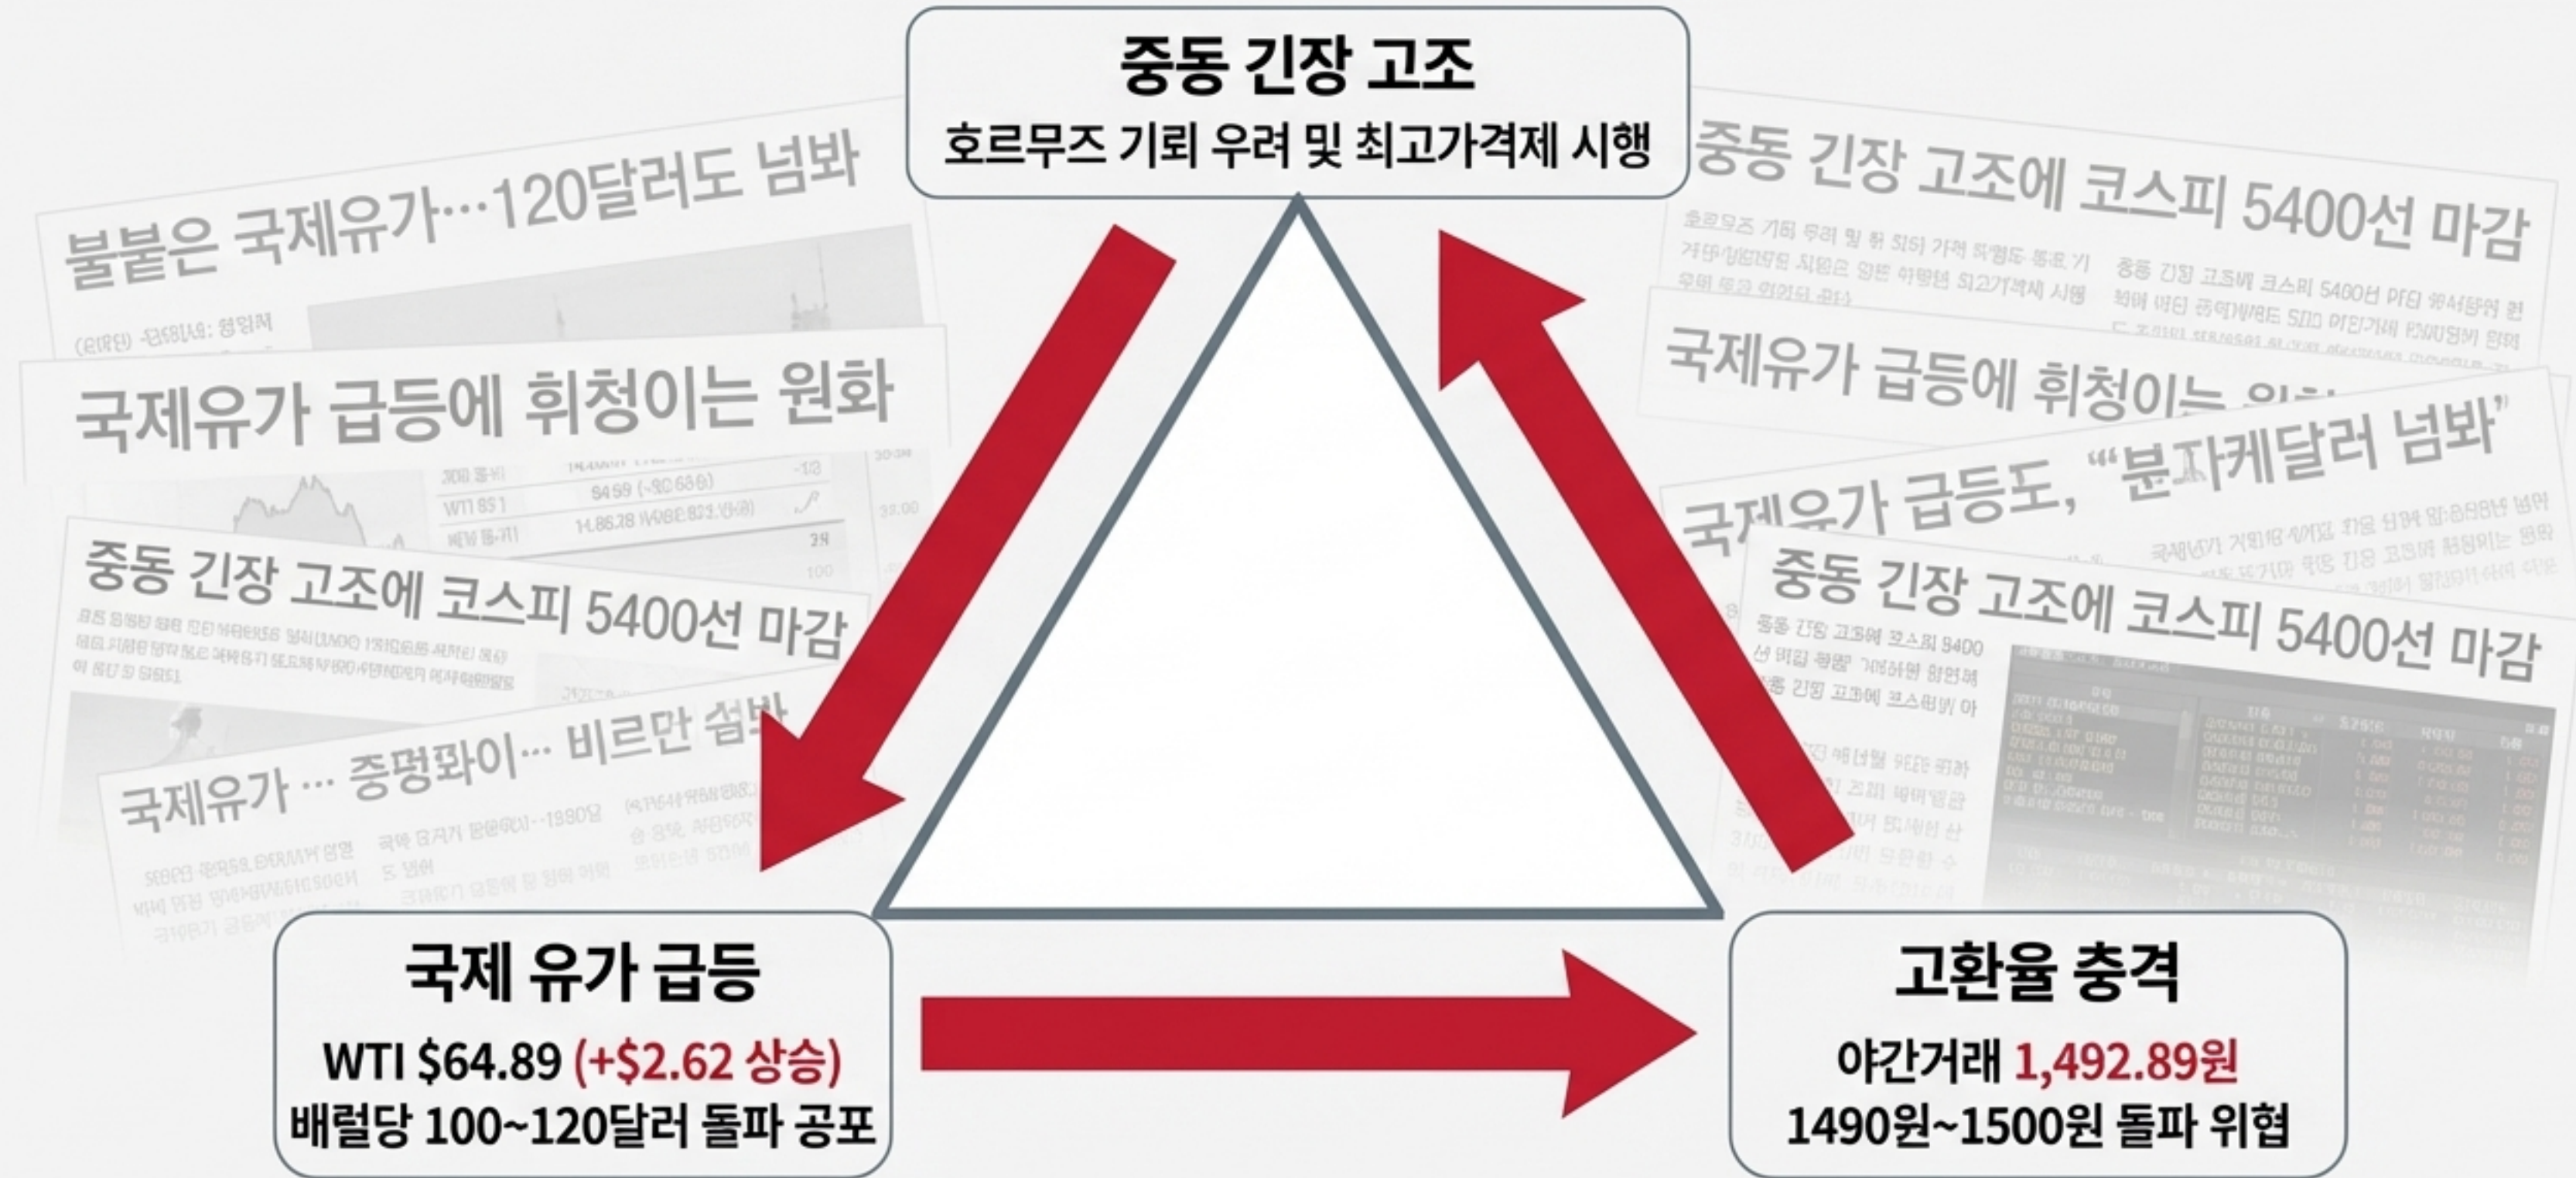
중동 긴장 고조
호르무즈 기뢰 우려 및 최고가격제 시행

불붙은 국제유가…120달러도 넘봐

국제유가 급등에 휘청이는 원화

중동 긴장 고조에 코스피 5400선 마감

국제유가 … 중명좌이… 비르만 섬봐

중동 긴장 고조에 코스피 5400선 마감

국제유가 급등에 휘청이는 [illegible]

국제유가 급등도, "분자케달러 넘봐"

중동 긴장 고조에 코스피 5400선 마감

국제 유가 급등
WTI $64.89 (+$2.62 상승)
배럴당 100~120달러 돌파 공포

고환율 충격
야간거래 1,492.89원
1490원~1500원 돌파 위협